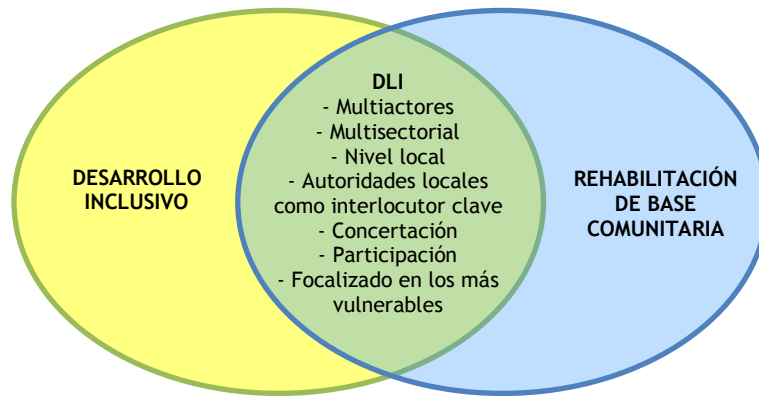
DESARROLLO INCLUSIVO

DLI
- Multiactores
- Multisectorial
- Nivel local
- Autoridades locales como interlocutor clave
- Concertación
- Participación
- Focalizado en los más vulnerables

REHABILITACIÓN DE BASE COMUNITARIA